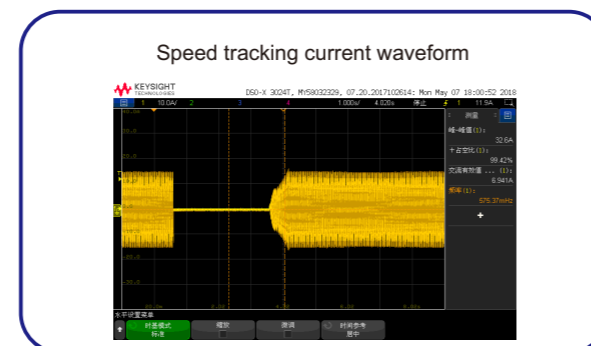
Speed tracking current waveform

KEYSIGHT TECHNOLOGIES

DSO-X 3024T, MY58032329, 07.20.2017102614: Mon May 07 18:00:52 2018

1 10.0A/ 2 3 4 1.000s/ 4.020s 停止 f 1 11.9A

测量

峰-峰值(1):
32.6A

十占空比(1):
99.42%

交流有效值 ... (1):
9.941A

频率(1):
675.37mHz

水平设置菜单

时基模式
标准

缩放

微调

时间参考
居中